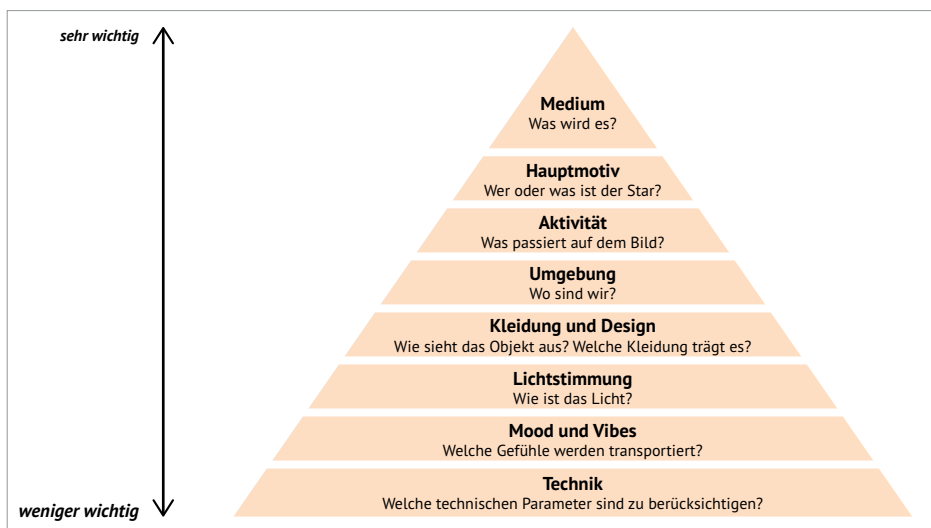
sehr wichtig

Medium
Was wird es?

Hauptmotiv
Wer oder was ist der Star?

Aktivität
Was passiert auf dem Bild?

Umgebung
Wo sind wir?

Kleidung und Design
Wie sieht das Objekt aus? Welche Kleidung trägt es?

Lichtstimmung
Wie ist das Licht?

Mood und Vibes
Welche Gefühle werden transportiert?

Technik
Welche technischen Parameter sind zu berücksichtigen?

weniger wichtig